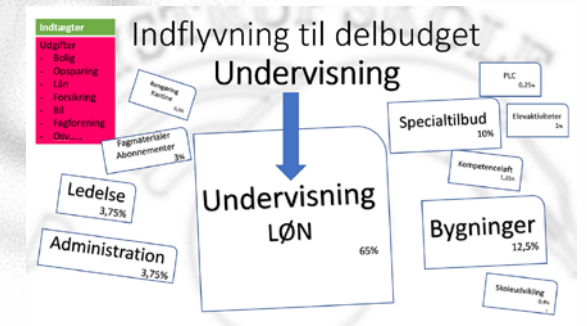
Indtægter
Udgifter
- Bolig
- Opsparing
- Lån
- Forsikring
- Bil
- Fagforening
- Osv.....

Indflyvning til delbudget
Undervisning

Rengøring Kantine
0,3%

Fagmaterialer Abonnementer
3%

Ledelse
3,75%

Administration
3,75%

Undervisning
LØN
65%

PLC
0,25%

Specialtilbud
10%

Elevaktiviteter
1%

Kompetenceløft
1,25%

Bygninger
12,5%

Skoleudvikling
0,4%